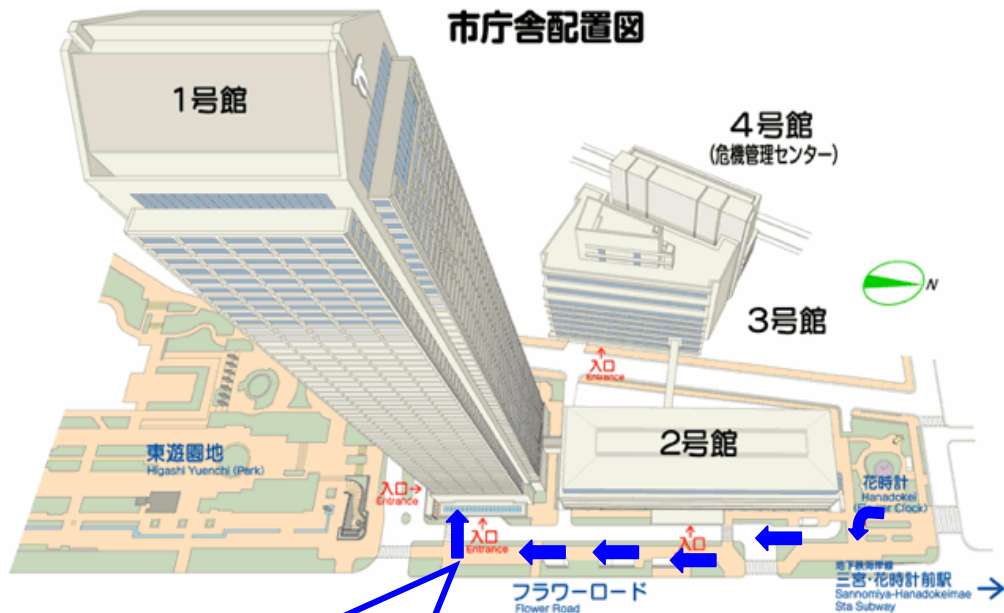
市庁舎配置図

1号館

4号館
(危機管理センター)

N

3号館

入口
Entrance

東遊園地
Higashi Yuenchi (Park)

入口
Entrance

入口
Entrance

2号館

入口

花時計
Hanadokei
(Flower Clock)

地下鉄海岸線
三宮・花時計前駅
Sannomiya-Hanadokeimae
Sta Subway

フラワーロード
Flower Road